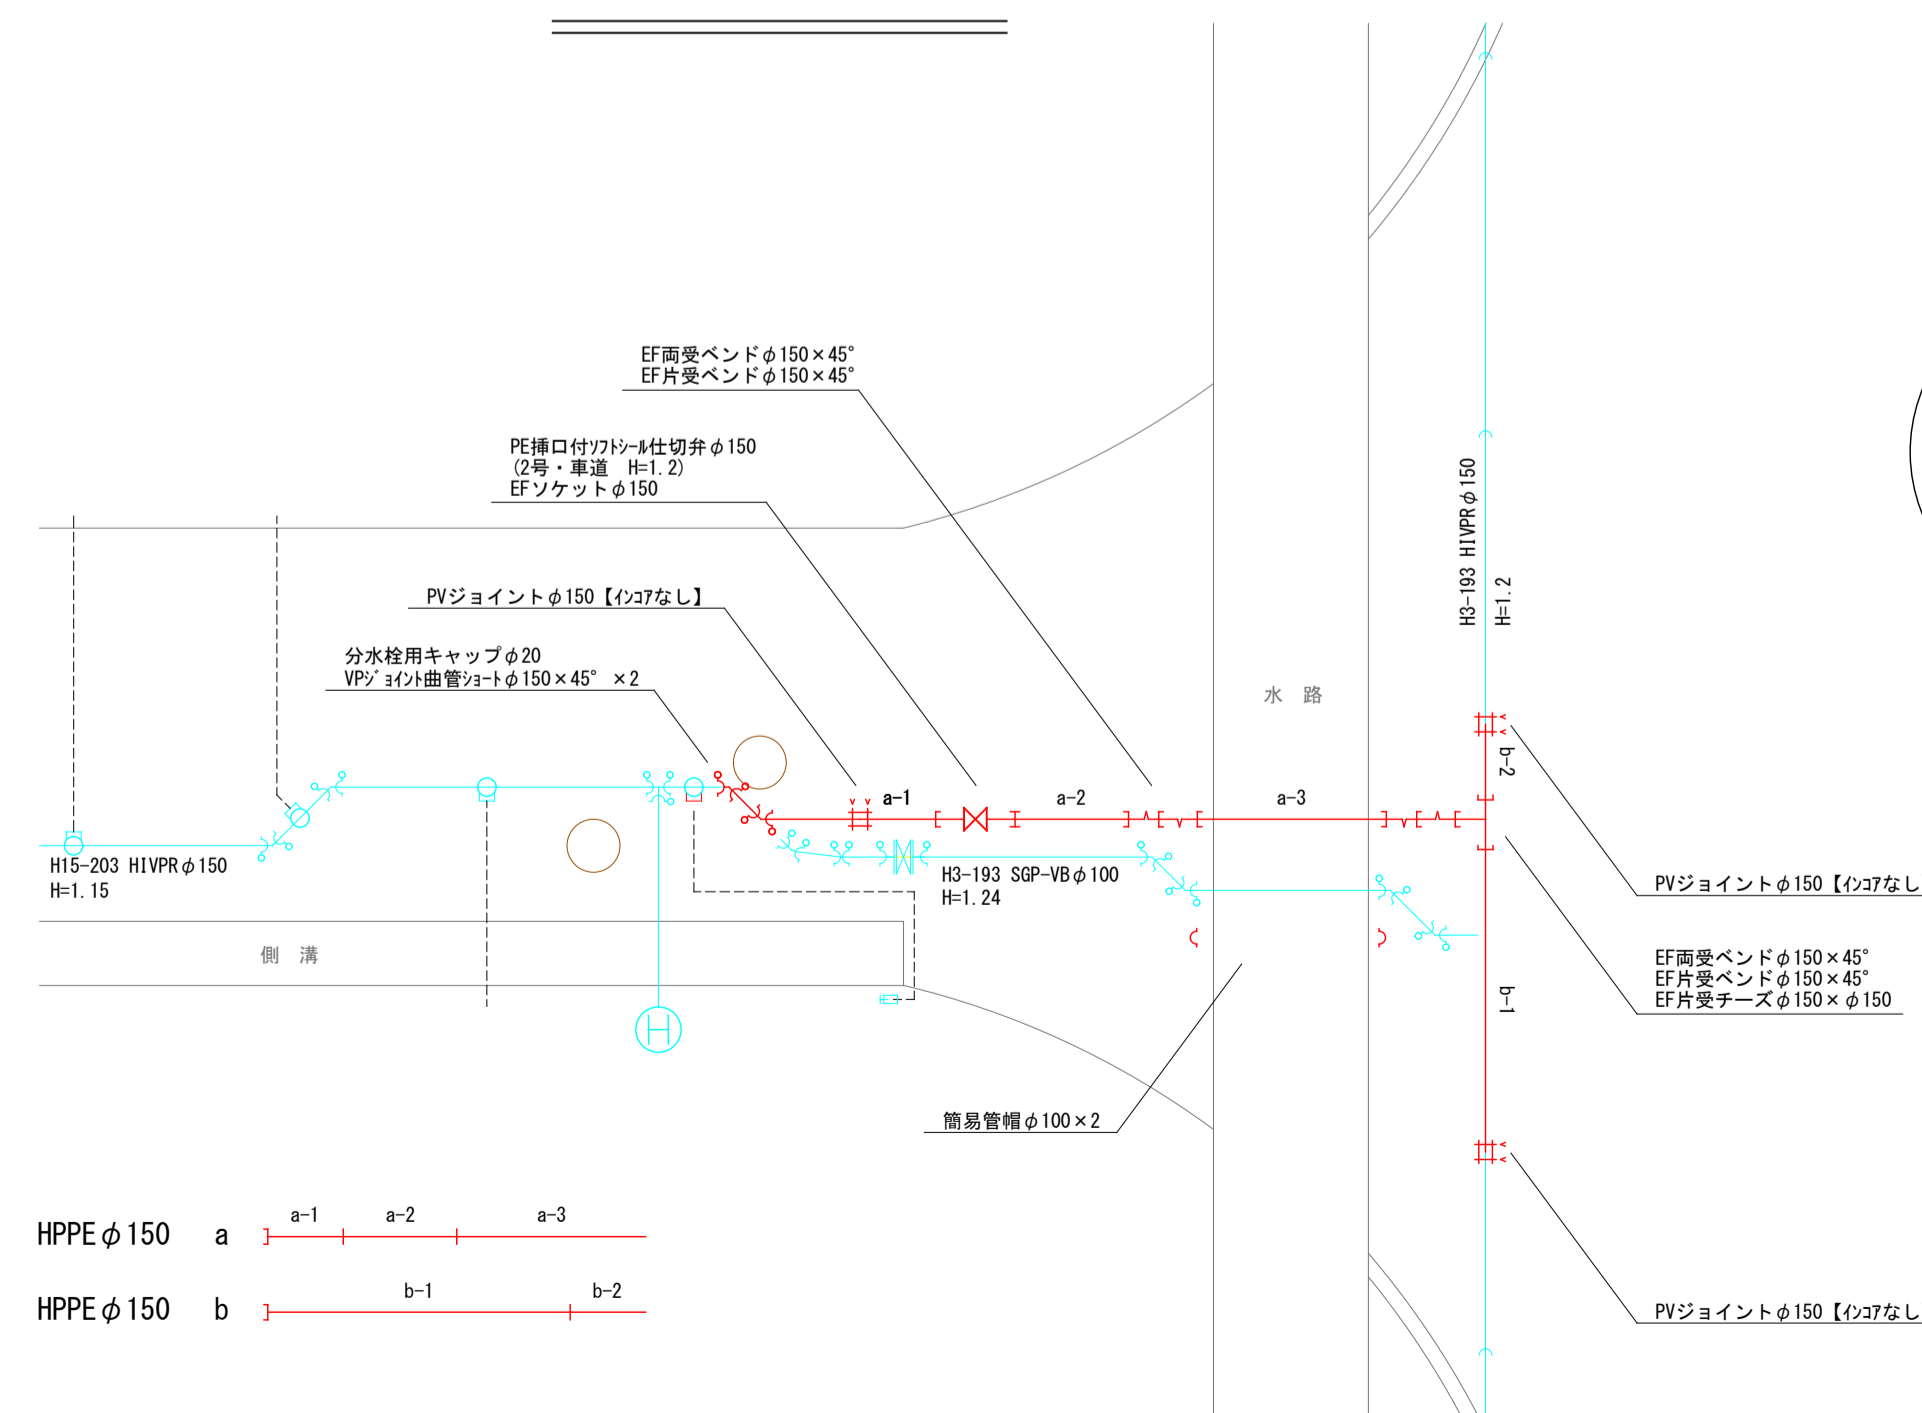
EF両受ベンドφ150×45°
EF片受ベンドφ150×45°

PE挿口付ｿﾌﾄｼｰﾙ仕切弁φ150
(2号・車道　H=1.2)
EFソケットφ150

PVジョイントφ150【ｲﾝｺｱなし】

分水栓用キャップφ20
VPｼﾞｮｲﾝﾄ曲管ｼｮｰﾄφ150×45°　×2

H3-193 HIVPRφ150
H=1.2

水　路

a-1　a-2　a-3

b-2

b-1

H15-203 HIVPRφ150
H=1.15

H3-193 SGP-VBφ100
H=1.24

側　溝

PVジョイントφ150【ｲﾝｺｱなし

EF両受ベンドφ150×45°
EF片受ベンドφ150×45°
EF片受チーズφ150×φ150

簡易管帽φ100×2

HPPEφ150　a　a-1　a-2　a-3

HPPEφ150　b　b-1　b-2

PVジョイントφ150【ｲﾝｺｱなし